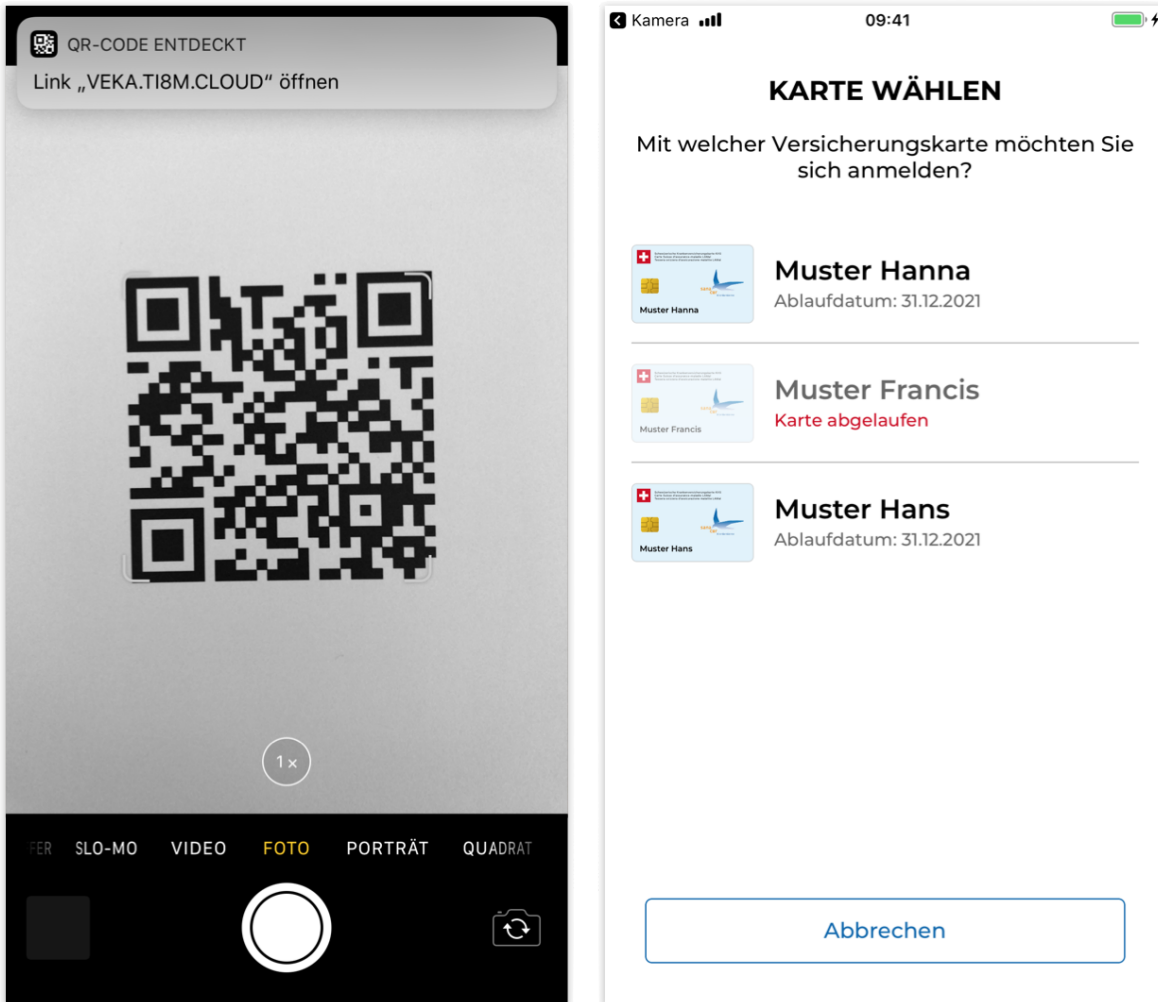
QR-CODE ENTDECKT
Link „VEKA.TI8M.CLOUD" öffnen

1×

FER SLO-MO VIDEO FOTO PORTRÄT QUADRAT

Kamera 09:41

KARTE WÄHLEN

Mit welcher Versicherungskarte möchten Sie sich anmelden?

Muster Hanna
Muster Hanna
Ablaufdatum: 31.12.2021

Muster Francis
Muster Francis
Karte abgelaufen

Muster Hans
Muster Hans
Ablaufdatum: 31.12.2021

Abbrechen